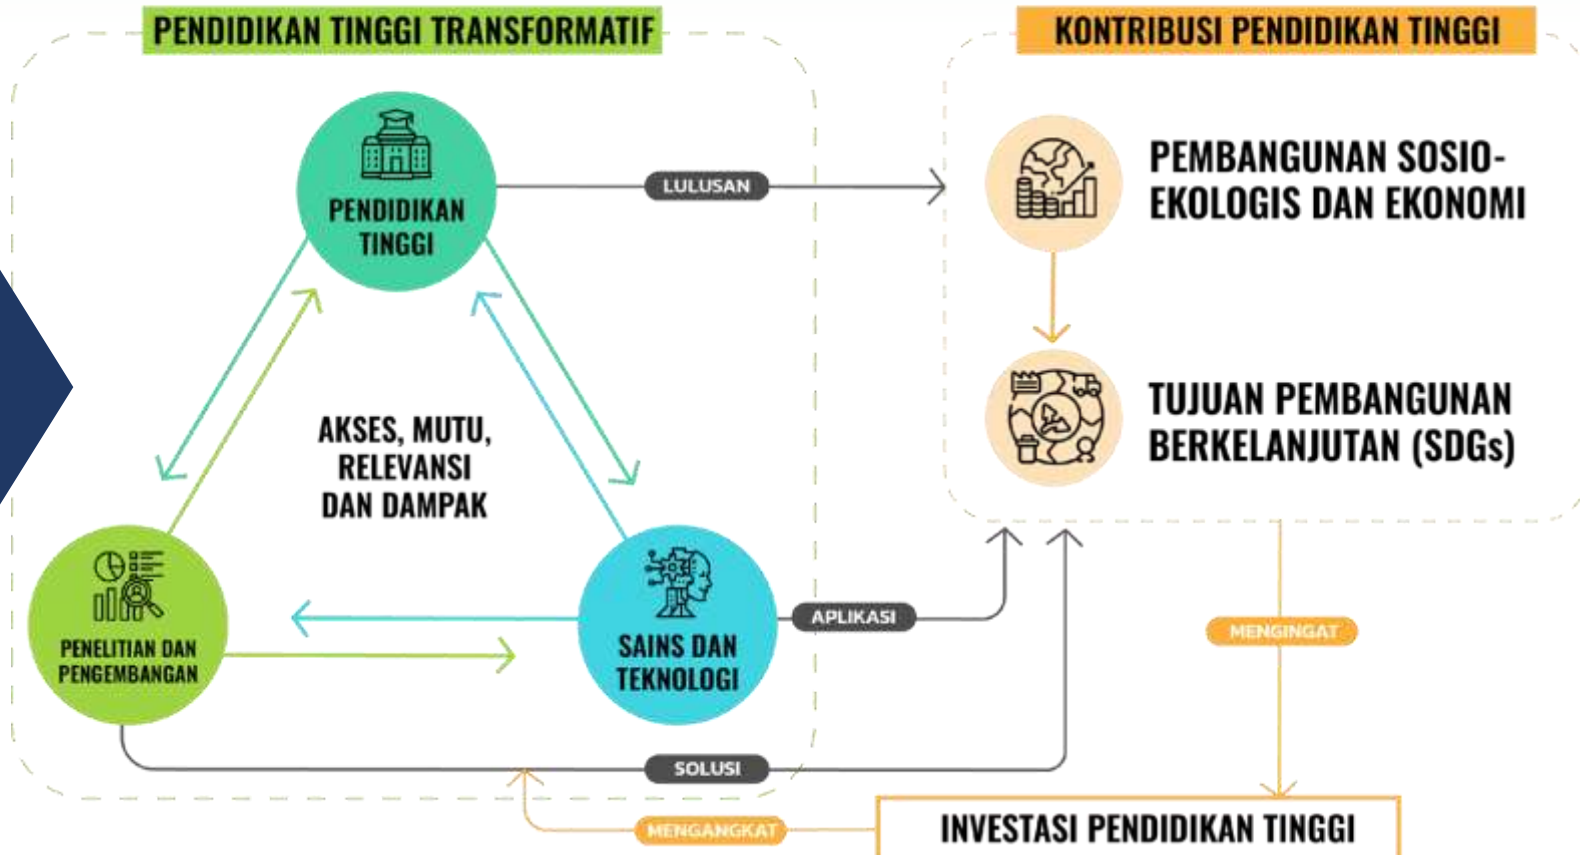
PENDIDIKAN TINGGI TRANSFORMATIF

KONTRIBUSI PENDIDIKAN TINGGI

PENDIDIKAN TINGGI

LULUSAN

PEMBANGUNAN SOSIO-EKOLOGIS DAN EKONOMI

TUJUAN PEMBANGUNAN BERKELANJUTAN (SDGs)

AKSES, MUTU, RELEVANSI DAN DAMPAK

PENELITIAN DAN PENGEMBANGAN

SAINS DAN TEKNOLOGI

APLIKASI

MENGINGAT

SOLUSI

MENGANGKAT

INVESTASI PENDIDIKAN TINGGI